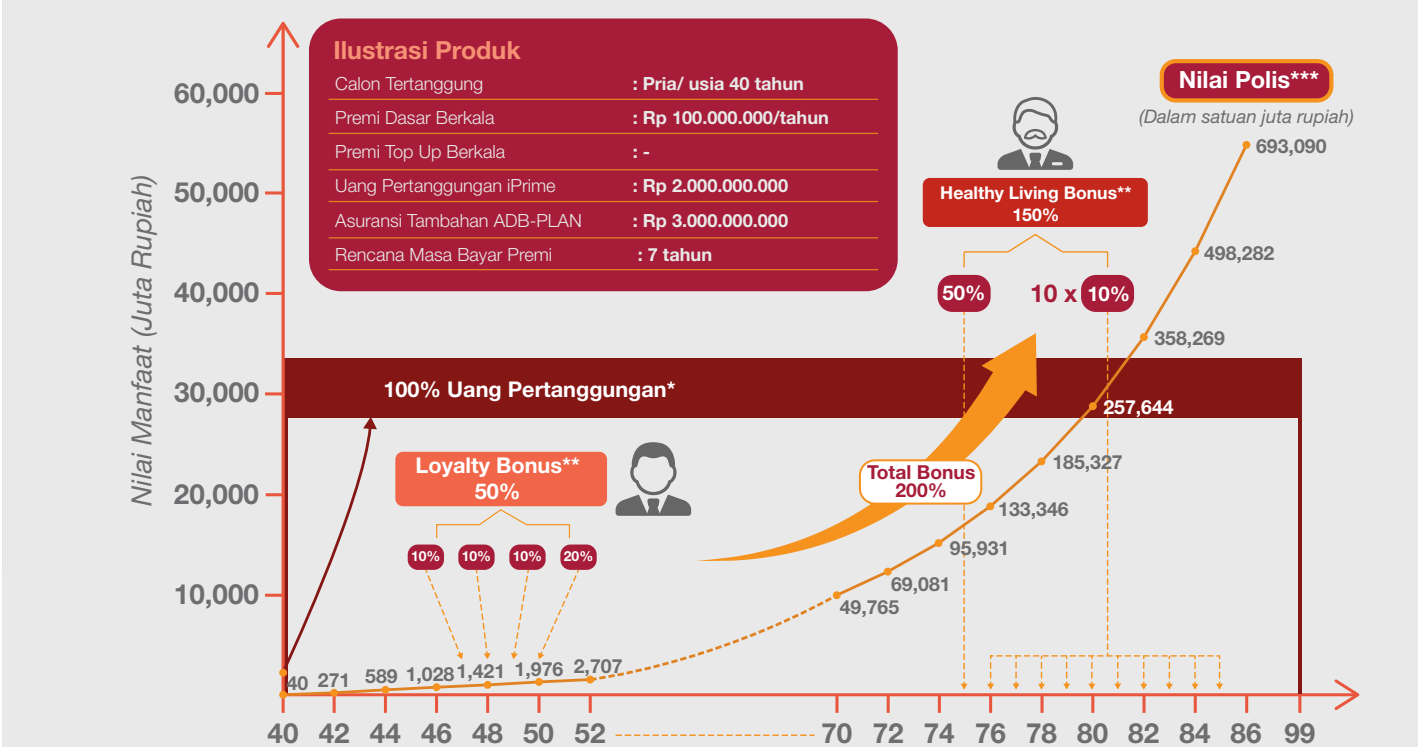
Ilustrasi Produk

| | |
|---|---|
| Calon Tertanggung | : Pria/ usia 40 tahun |
| Premi Dasar Berkala | : Rp 100.000.000/tahun |
| Premi Top Up Berkala | : - |
| Uang Pertanggungan iPrime | : Rp 2.000.000.000 |
| Asuransi Tambahan ADB-PLAN | : Rp 3.000.000.000 |
| Rencana Masa Bayar Premi | : 7 tahun |

Nilai Polis***
(Dalam satuan juta rupiah)

Healthy Living Bonus**
150%

50%
10 x 10%

100% Uang Pertanggungan*

Loyalty Bonus**
50%

10% 10% 10% 20%

Total Bonus
200%

Nilai Manfaat (Juta Rupiah)

60,000
50,000
40,000
30,000
20,000
10,000

40 271 589 1,028 1,421 1,976 2,707
49,765 69,081 95,931 133,346 185,327 257,644 358,269 498,282 693,090

40 42 44 46 48 50 52 70 72 74 76 78 80 82 84 86 99